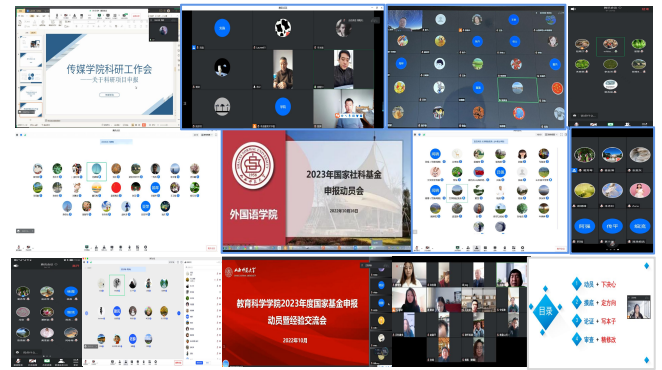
传媒学院科研工作会
——关于科研项目申报

2023年国家社科基金
申报动员会
2022年10月

外国语学院

教育科学学院2023年度国家基金申报
动员暨经验交流会
2022年10月

目录
动员 • 下决心
选题 • 定方向
论证 • 写本子
审查 • 精修改

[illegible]

阿瑞
作平
陶杰